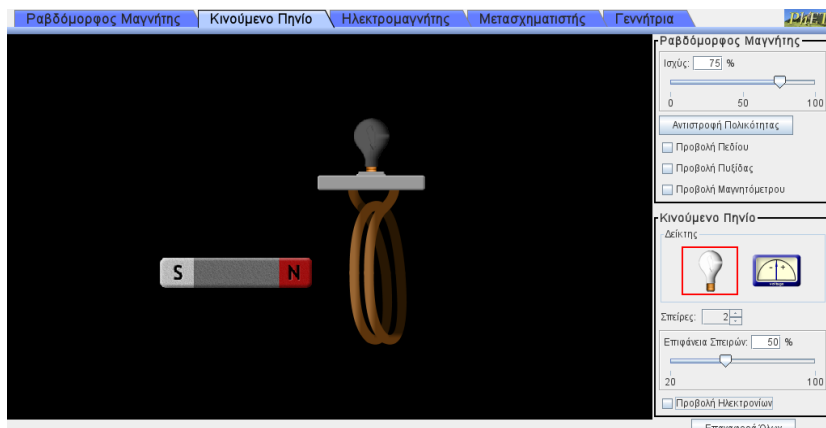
Ραβδόμορφος Μαγνήτης | Κινούμενο Πηνίο | Ηλεκτρομαγνήτης | Μετασχηματιστής | Γεννήτρια

PhET

S N

Ραβδόμορφος Μαγνήτης
Ισχύς: 75 %
0 50 100
Αντιστροφή Πολικότητας
Προβολή Πεδίου
Προβολή Πυξίδας
Προβολή Μαγνητόμετρου

Κινούμενο Πηνίο
Δείκτης
Σπείρες: 2
Επιφάνεια Σπειρών: 50 %
20 100
Προβολή Ηλεκτρονίων

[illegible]